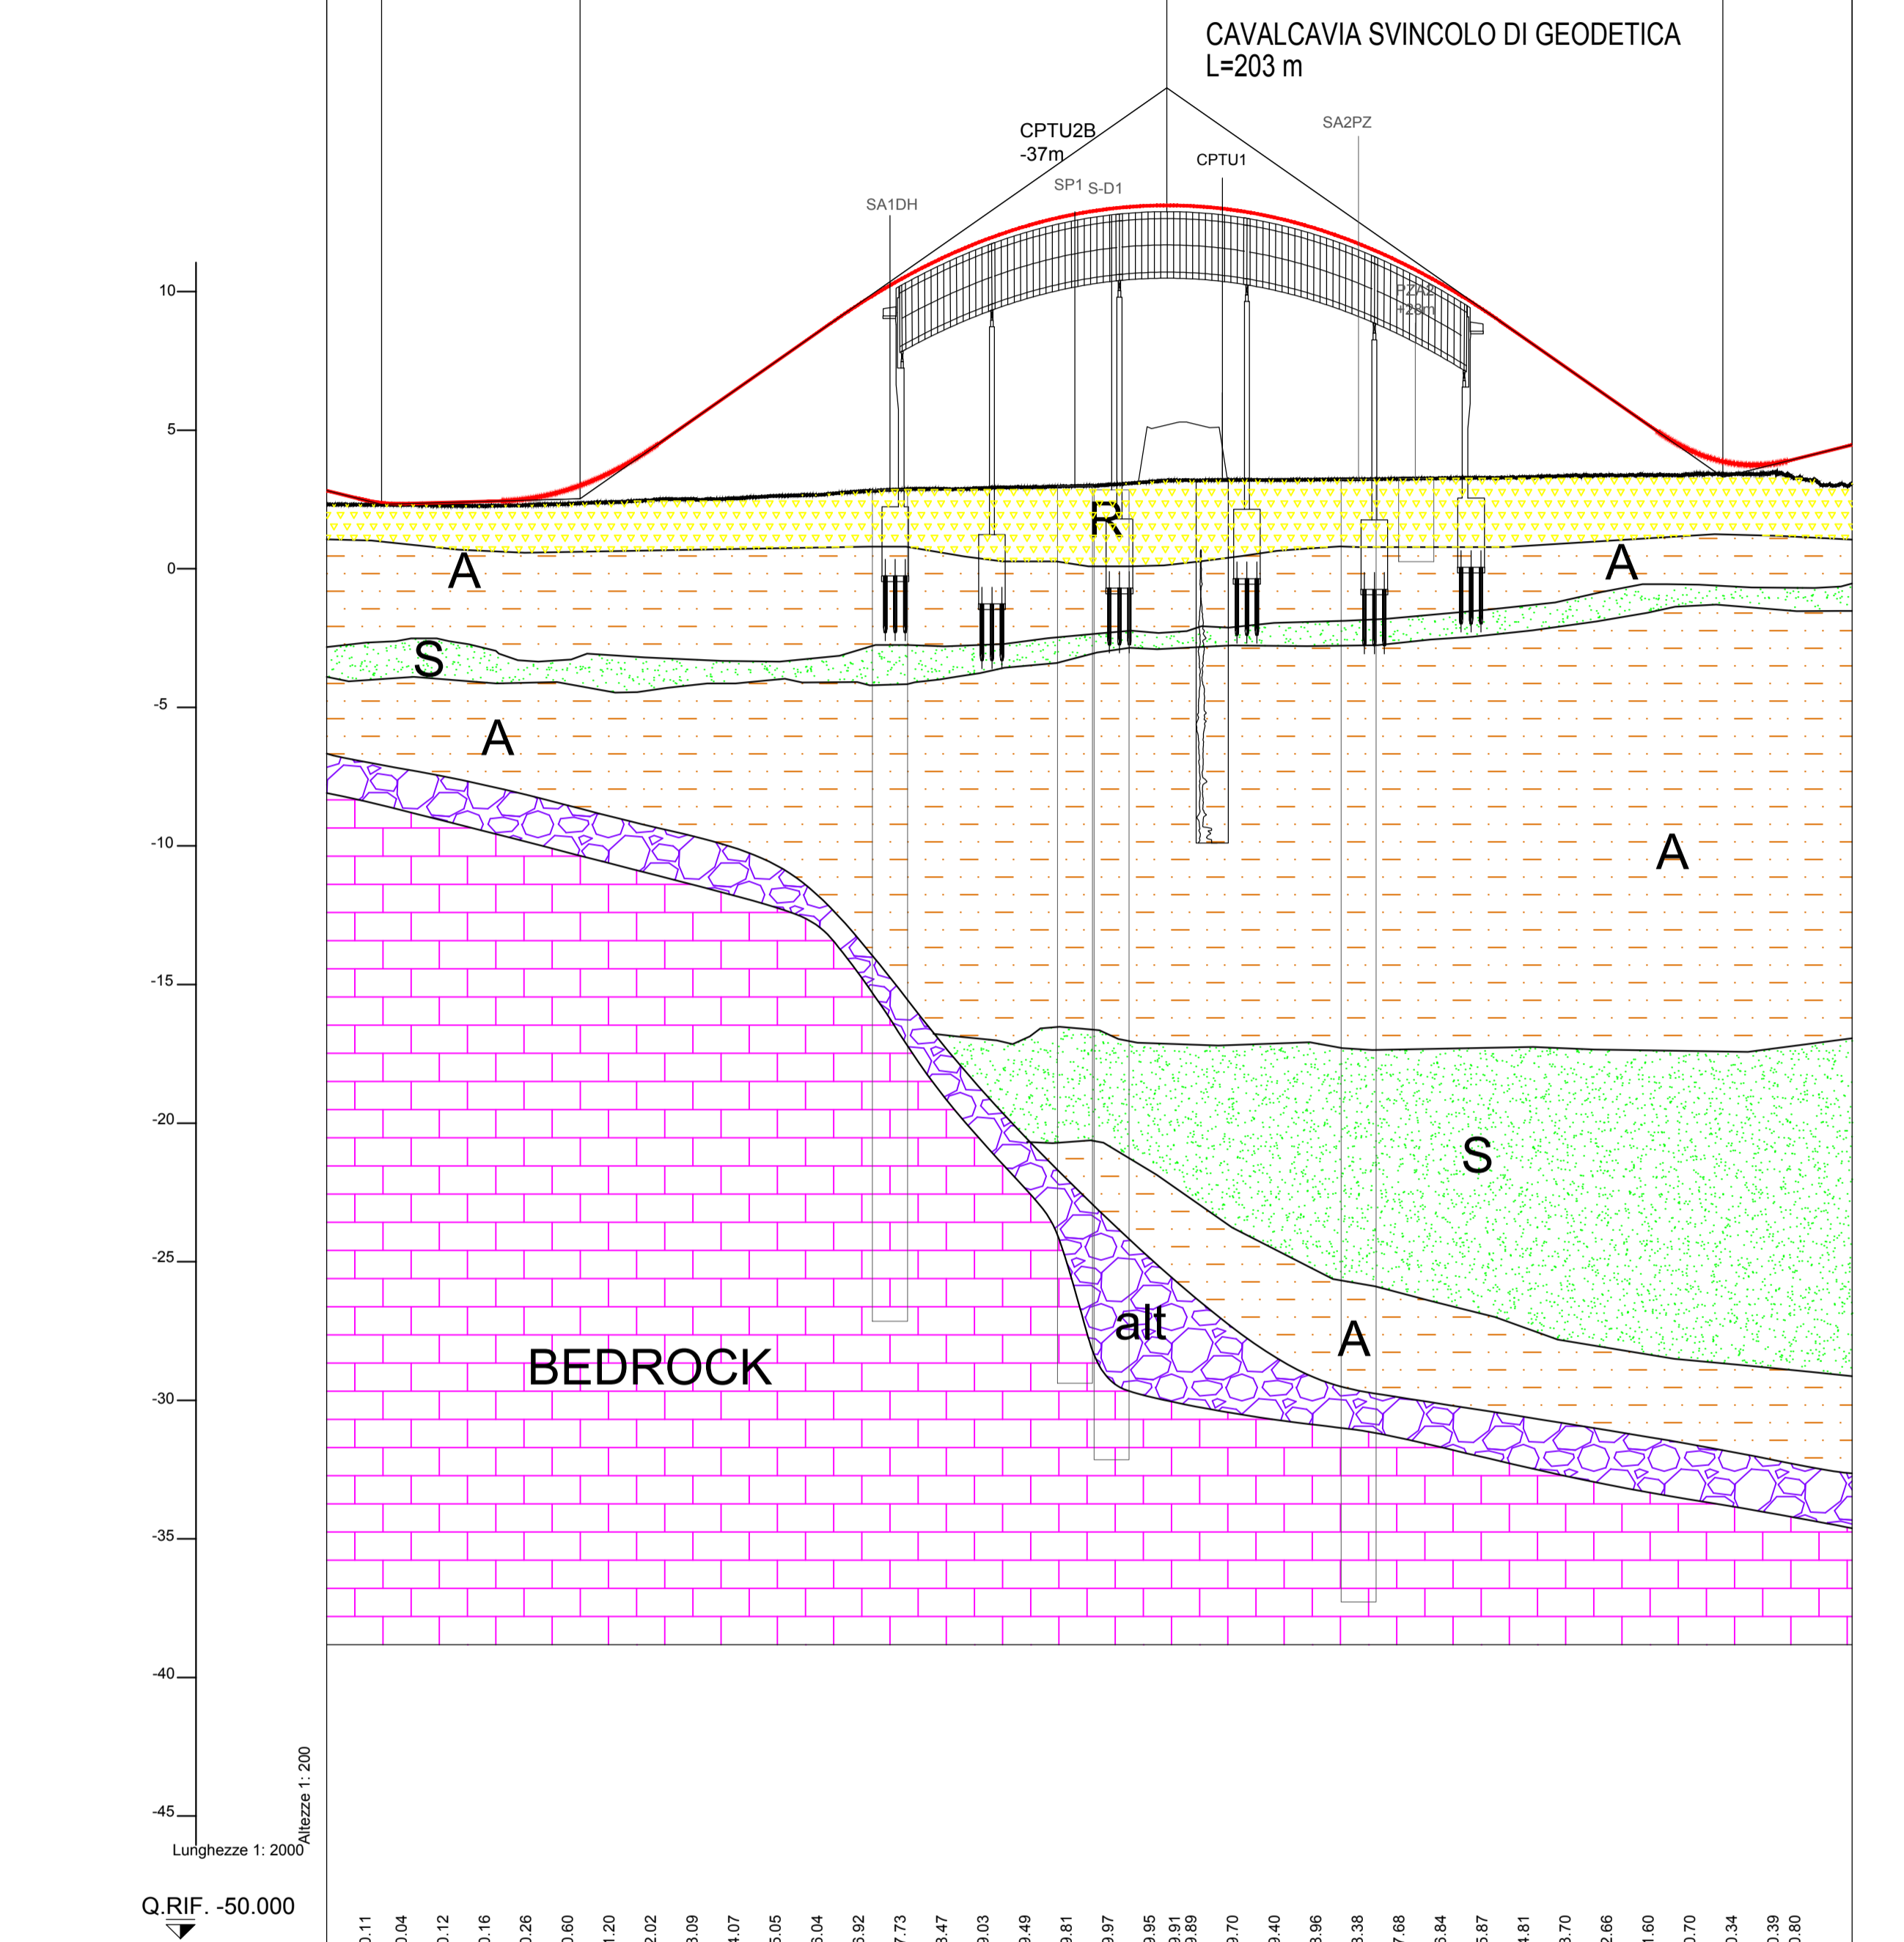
CAVALCAVIA SVINCOLO DI GEODETICA
L=203 m

CPTU2B
-37m

SA2PZ

CPTU1

SP1 S-D1

SA1DH

PZA3
+28m

10

5

0

-5

-10

-15

-20

-25

-30

-35

-40

-45

R

A

A

S

A

A

S

A

alt

BEDROCK

Altezze 1: 200

Lunghezze 1: 2000

Q.RIF. -50.000

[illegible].11 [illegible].04 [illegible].12 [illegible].16 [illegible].26 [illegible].60 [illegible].20 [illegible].02 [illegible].09 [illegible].07 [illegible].05 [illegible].04 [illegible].92 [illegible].73 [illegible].47 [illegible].03 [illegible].49 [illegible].81 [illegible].97 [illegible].95 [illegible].91 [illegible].89 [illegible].70 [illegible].40 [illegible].96 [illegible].38 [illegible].68 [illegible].84 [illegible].87 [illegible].81 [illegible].70 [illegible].66 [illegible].60 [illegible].70 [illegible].34 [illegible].39 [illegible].80